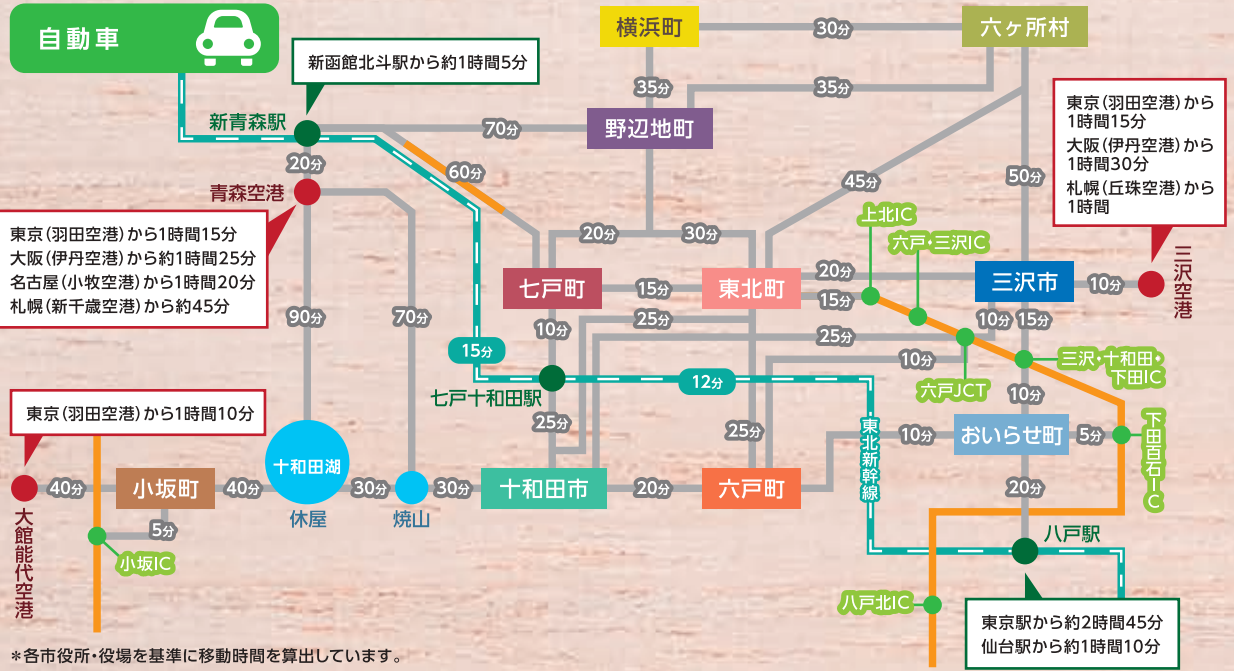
自動車

新函館北斗駅から約1時間5分

新青森駅

20分

青森空港

東京(羽田空港)から1時間15分
大阪(伊丹空港)から約1時間25分
名古屋(小牧空港)から1時間20分
札幌(新千歳空港)から約45分

横浜町

30分

六ヶ所村

35分

35分

野辺地町

70分

60分

45分

50分

東京(羽田空港)から1時間15分
大阪(伊丹空港)から1時間30分
札幌(丘珠空港)から1時間

三沢空港

20分

30分

上北IC

六戸・三沢IC

七戸町

15分

東北町

20分

15分

三沢市

10分

10分

15分

10分

25分

25分

90分

70分

15分

七戸十和田駅

12分

10分

三沢・十和田・下田IC

六戸JCT

10分

東京(羽田空港)から1時間10分

25分

25分

東北新幹線

10分

おいらせ町

5分

下田百石IC

大館能代空港

40分

小坂町

40分

十和田湖

休屋

30分

焼山

30分

十和田市

20分

六戸町

20分

5分

小坂IC

八戸駅

八戸北IC

東京駅から約2時間45分
仙台駅から約1時間10分

*各市役所・役場を基準に移動時間を算出しています。